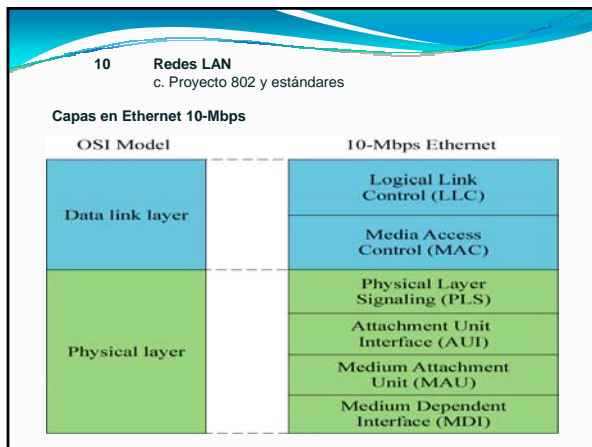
10 Redes LAN
c. Proyecto 802 y estándares

Capas en Ethernet 10-Mbps

OSI Model

10-Mbps Ethernet

Data link layer

Logical Link Control (LLC)

Media Access Control (MAC)

Physical layer

Physical Layer Signaling (PLS)

Attachment Unit Interface (AUI)

Medium Attachment Unit (MAU)

Medium Dependent Interface (MDI)